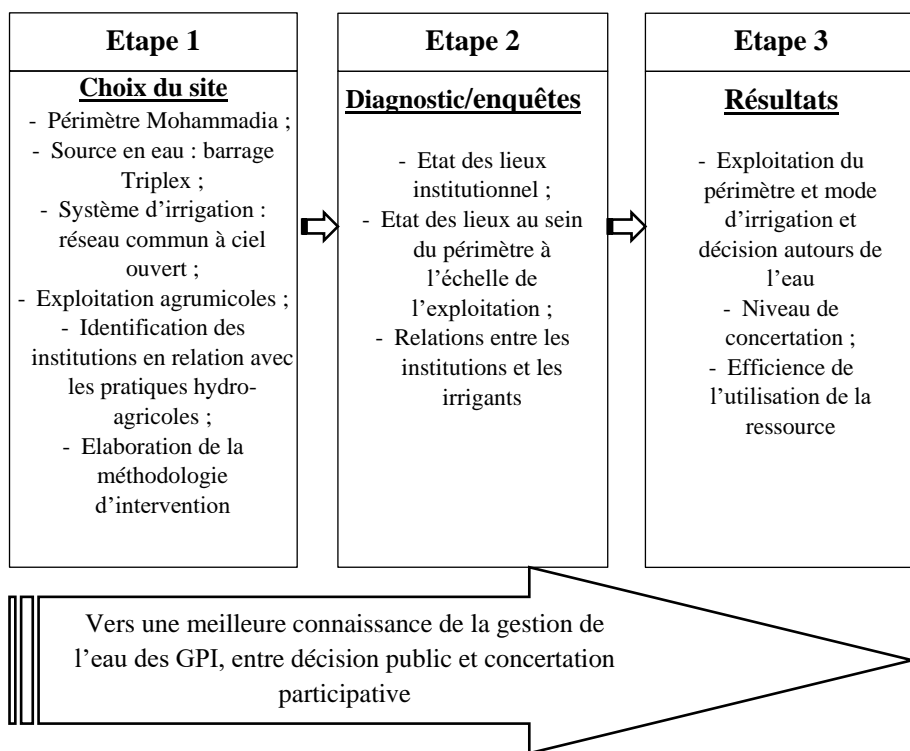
Etape 1

Choix du site

- Périmètre Mohammadia ;
- Source en eau : barrage Triplex ;
- Système d'irrigation : réseau commun à ciel ouvert ;
- Exploitation agrumicoles ;
- Identification des institutions en relation avec les pratiques hydro-agricoles ;
- Elaboration de la méthodologie d'intervention

Etape 2

Diagnostic/enquêtes

- Etat des lieux institutionnel ;
- Etat des lieux au sein du périmètre à l'échelle de l'exploitation ;
- Relations entre les institutions et les irrigants

Etape 3

Résultats

- Exploitation du périmètre et mode d'irrigation et décision autours de l'eau
- Niveau de concertation ;
- Efficience de l'utilisation de la ressource

Vers une meilleure connaissance de la gestion de l'eau des GPI, entre décision public et concertation participative